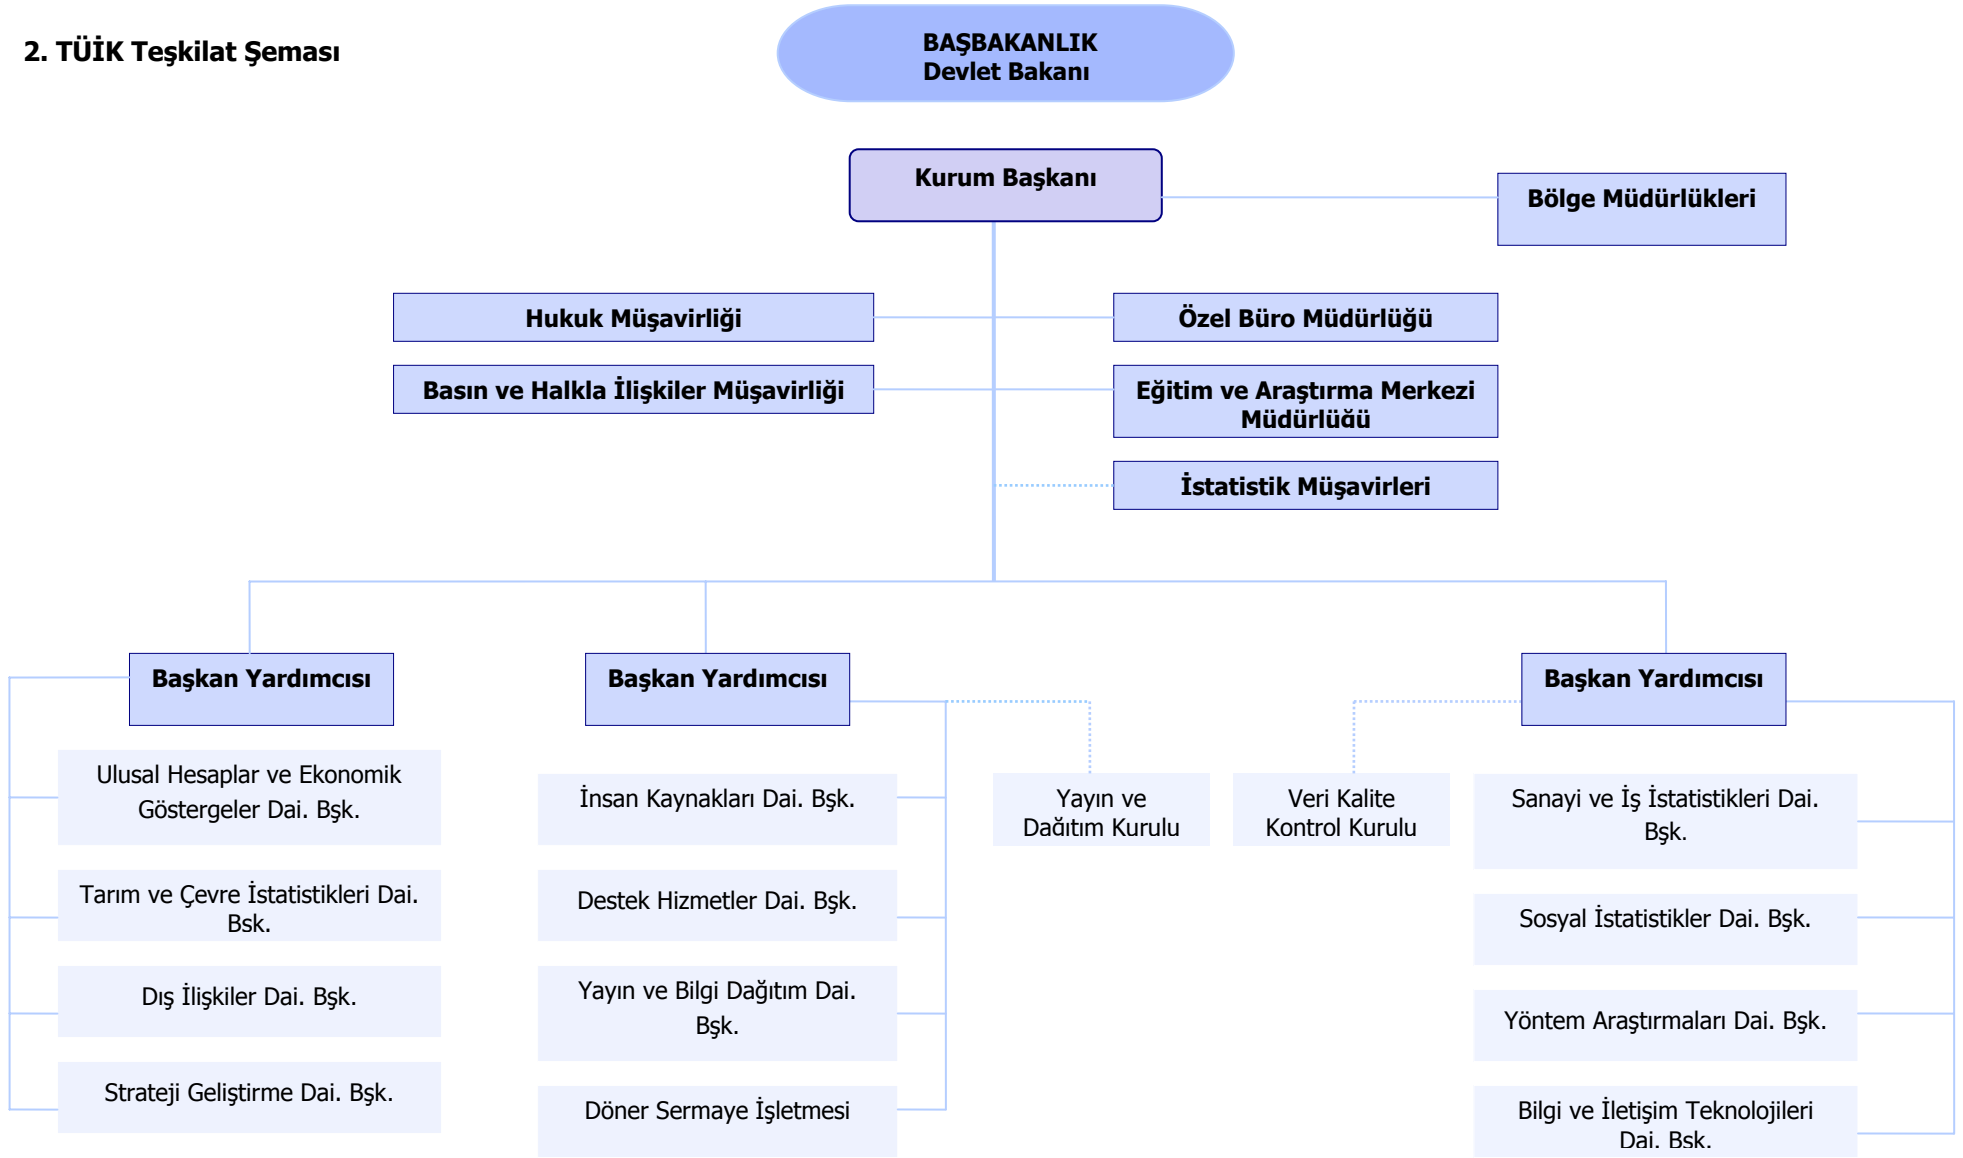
2. TÜİK Teşkilat Şeması

BAŞBAKANLIK
Devlet Bakanı

Kurum Başkanı

Bölge Müdürlükleri

Hukuk Müşavirliği

Özel Büro Müdürlüğü

Basın ve Halkla İlişkiler Müşavirliği

Eğitim ve Araştırma Merkezi Müdürlüğü

İstatistik Müşavirleri

Başkan Yardımcısı

Ulusal Hesaplar ve Ekonomik Göstergeler Dai. Bşk.

Tarım ve Çevre İstatistikleri Dai. Bsk.

Dış İlişkiler Dai. Bşk.

Strateji Geliştirme Dai. Bşk.

Başkan Yardımcısı

İnsan Kaynakları Dai. Bşk.

Destek Hizmetler Dai. Bşk.

Yayın ve Bilgi Dağıtım Dai. Bşk.

Döner Sermaye İşletmesi

Yayın ve Dağıtım Kurulu

Veri Kalite Kontrol Kurulu

Başkan Yardımcısı

Sanayi ve İş İstatistikleri Dai. Bşk.

Sosyal İstatistikler Dai. Bşk.

Yöntem Araştırmaları Dai. Bşk.

Bilgi ve İletişim Teknolojileri Dai. Bsk.